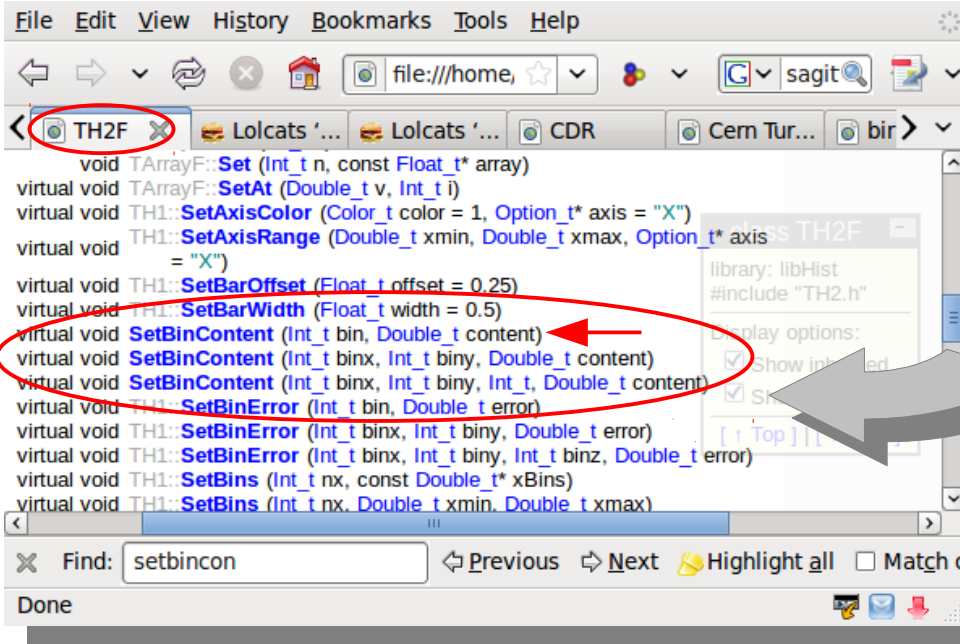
File Edit View History Bookmarks Tools Help

file:///home/ sagit

TH2F Lolcats '... Lolcats '... CDR Cern Tur... bir

void TArrayF::Set (Int_t n, const Float_t* array)
virtual void TArrayF::SetAt (Double_t v, Int_t i)
virtual void TH1::SetAxisColor (Color_t color = 1, Option_t* axis = "X")
virtual void TH1::SetAxisRange (Double_t xmin, Double_t xmax, Option_t* axis = "X")
virtual void TH1::SetBarOffset (Float_t offset = 0.25)
virtual void TH1::SetBarWidth (Float_t width = 0.5)
virtual void SetBinContent (Int_t bin, Double_t content)
virtual void SetBinContent (Int_t binx, Int_t biny, Double_t content)
virtual void SetBinContent (Int_t binx, Int_t biny, Int_t, Double_t content)
virtual void TH1::SetBinError (Int_t bin, Double_t error)
virtual void TH1::SetBinError (Int_t binx, Int_t biny, Double_t error)
virtual void TH1::SetBinError (Int_t binx, Int_t biny, Int_t binz, Double_t error)
virtual void TH1::SetBins (Int_t nx, const Double_t* xBins)
virtual void TH1::SetBins (Int_t nx, Double_t xmin, Double_t xmax)

class TH2F
library: libHist
#include "TH2.h"
Display options:
Show in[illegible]
Sh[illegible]
[ ↑ Top ] [ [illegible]

Find: setbincon Previous Next Highlight all Match c

Done